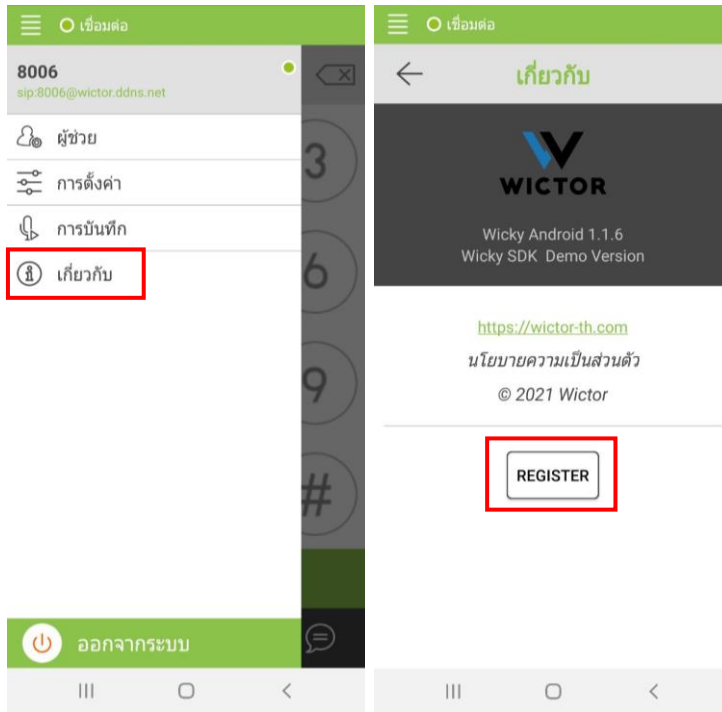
เชื่อมต่อ

8006
sip:8006@wictor.ddns.net

ผู้ช่วย
การตั้งค่า
การบันทึก
เกี่ยวกับ

3
6
9
#

ออกจากระบบ

เชื่อมต่อ

เกี่ยวกับ

WICTOR

Wicky Android 1.1.6
Wicky SDK Demo Version

https://wictor-th.com
นโยบายความเป็นส่วนตัว
© 2021 Wictor

REGISTER